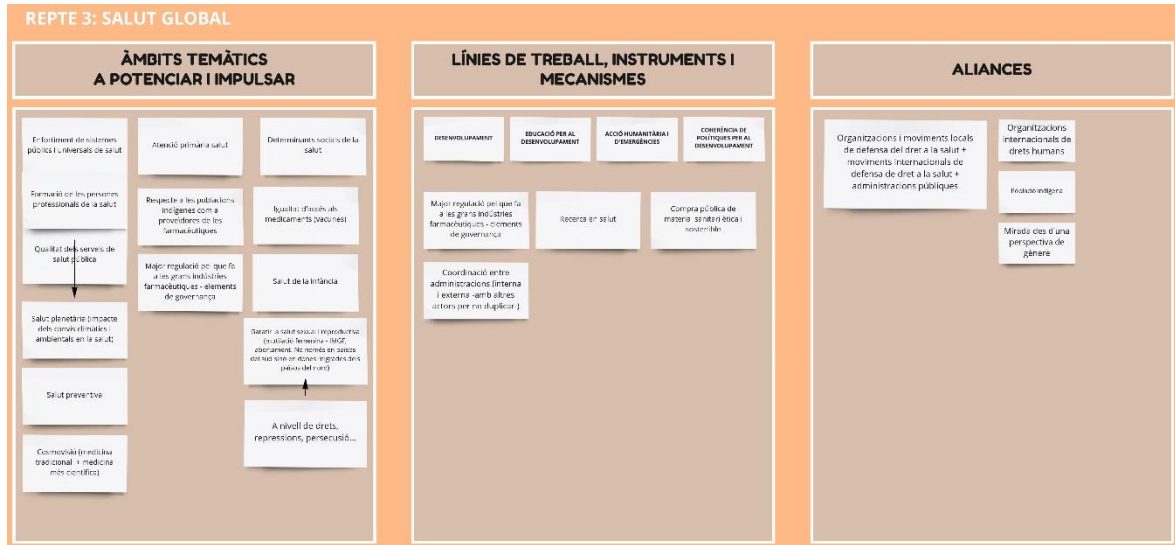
REPTE 3: SALUT GLOBAL

ÀMBITS TEMÀTICS A POTENCIAR I IMPULSAR

Enfortiment de sistemes públics i universals de salut

Atenció primària salut

Determinants socials de la salut

Formació de les persones professionals de la salut

Respecte a les poblacions indígenes com a proveïdores de les farmacèutiques

Igualtat d'accés als medicaments (vacunes)

Qualitat dels serveis de salut pública

Major regulació per que fa a les grans indústries farmacèutiques - elements de governança

Salut de la infància

Salut planetària (impacte dels canvis climàtics i ambientals en la salut)

Garantir salut sexual i reproductiva (mutilació femenina - MGF, ebonament. No només en països del sud sino en dones migrades dels països del nord)

Salut preventiva

A nivell de drets, repressions, persecusió...

Cosmovisió (medicina tradicional + medicina més científica)

LÍNIES DE TREBALL, INSTRUMENTS I MECANISMES

DESENVOLUPAMENT

EDUCACIÓ PER AL DESENVOLUPAMENT

ACCIÓ HUMANITÀRIA I D'EMERGÈNCIES

COHERÈNCIA DE POLÍTIQUES PER AL DESENVOLUPAMENT

Major regulació per que fa a les grans indústries farmacèutiques - elements de governança

Recerca en salut

Compra pública de material sanitari ètica i sostenible

Coordinació entre administracions (interna i externa -amb altres actors per no duplicar.)

ALIANCES

Organitzacions i moviments locals de defensa del dret a la salut + moviments internacionals de defensa de dret a la salut + administracions públiques

Organitzacions internacionals de drets humans

Població indígena

Mirada des d'una perspectiva de gènere